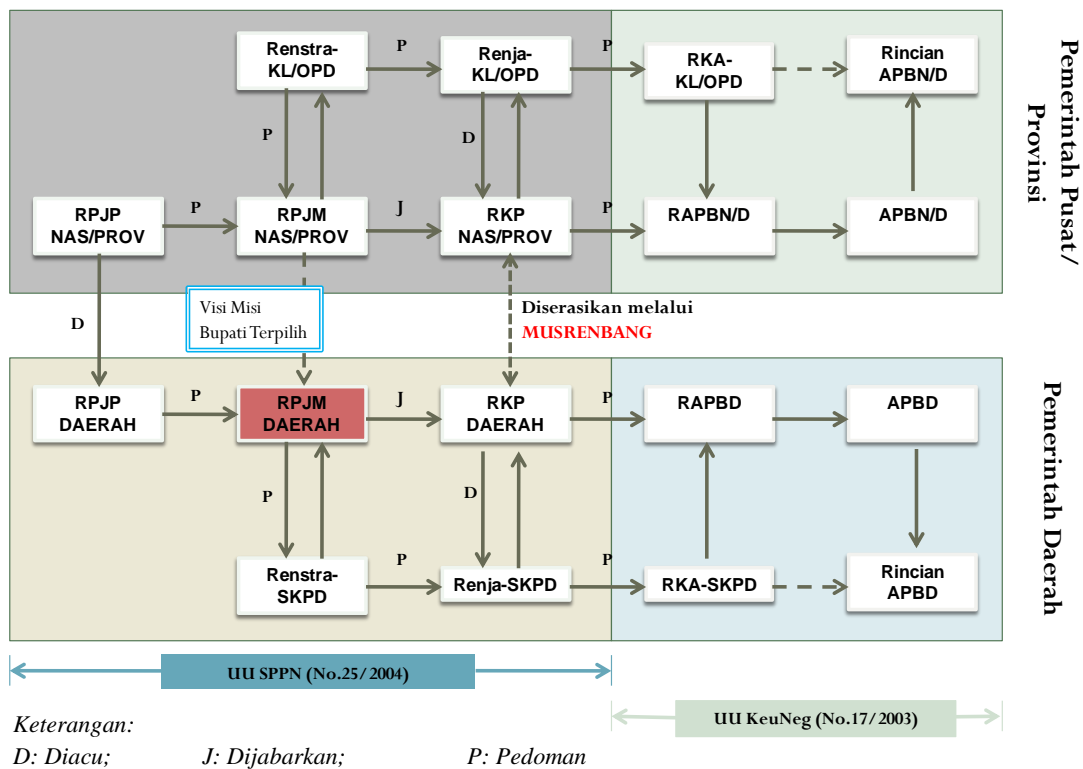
Renstra-KL/OPD

P

Renja-KL/OPD

P

RKA-KL/OPD

Rincian APBN/D

P

D

RPJP NAS/PROV

P

RPJM NAS/PROV

J

RKP NAS/PROV

P

RAPBN/D

APBN/D

Pemerintah Pusat/ Provinsi

D

Visi Misi Bupati Terpilih

Diserasikan melalui MUSRENBANG

RPJP DAERAH

P

RPJM DAERAH

J

RKP DAERAH

P

RAPBD

APBD

P

D

Renstra-SKPD

P

Renja-SKPD

P

RKA-SKPD

Rincian APBD

Pemerintah Daerah

UU SPPN (No.25/2004)

UU KeuNeg (No.17/2003)

Keterangan:
D: Diacu; J: Dijabarkan; P: Pedoman